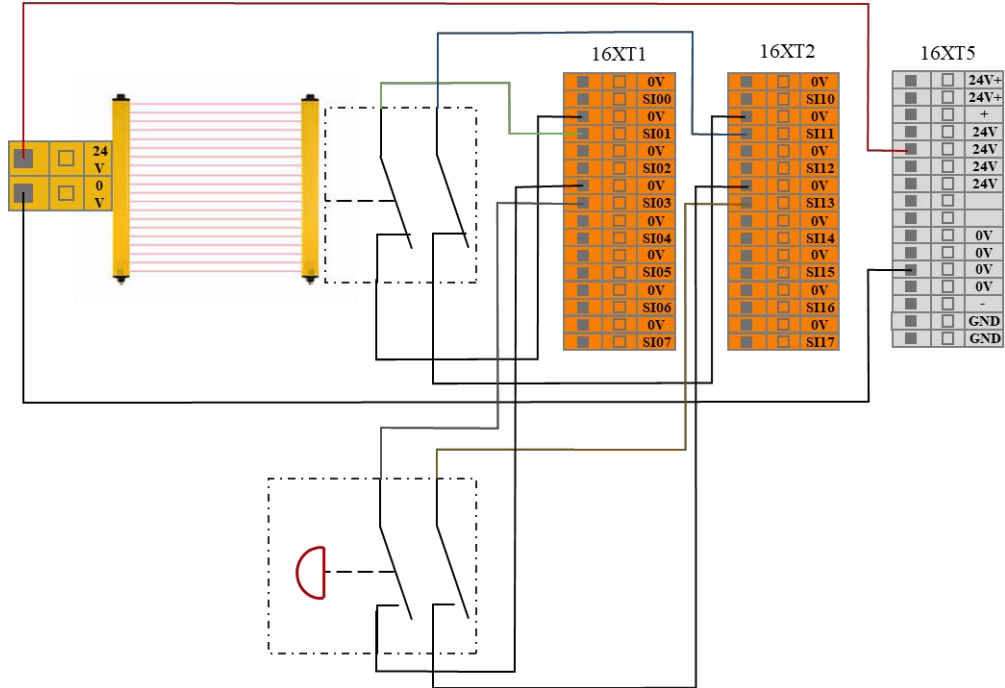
24 V
0 V

16XT1

| 0V |
| --- |
| SI00 |
| 0V |
| SI01 |
| 0V |
| SI02 |
| 0V |
| SI03 |
| 0V |
| SI04 |
| 0V |
| SI05 |
| 0V |
| SI06 |
| 0V |
| SI07 |

16XT2

| 0V |
| --- |
| SI10 |
| 0V |
| SI11 |
| 0V |
| SI12 |
| 0V |
| SI13 |
| 0V |
| SI14 |
| 0V |
| SI15 |
| 0V |
| SI16 |
| 0V |
| SI17 |

16XT5

| 24V+ |
| --- |
| 24V+ |
| + |
| 24V |
| 24V |
| 24V |
| 24V |
| |
| |
| 0V |
| 0V |
| 0V |
| 0V |
| - |
| GND |
| GND |